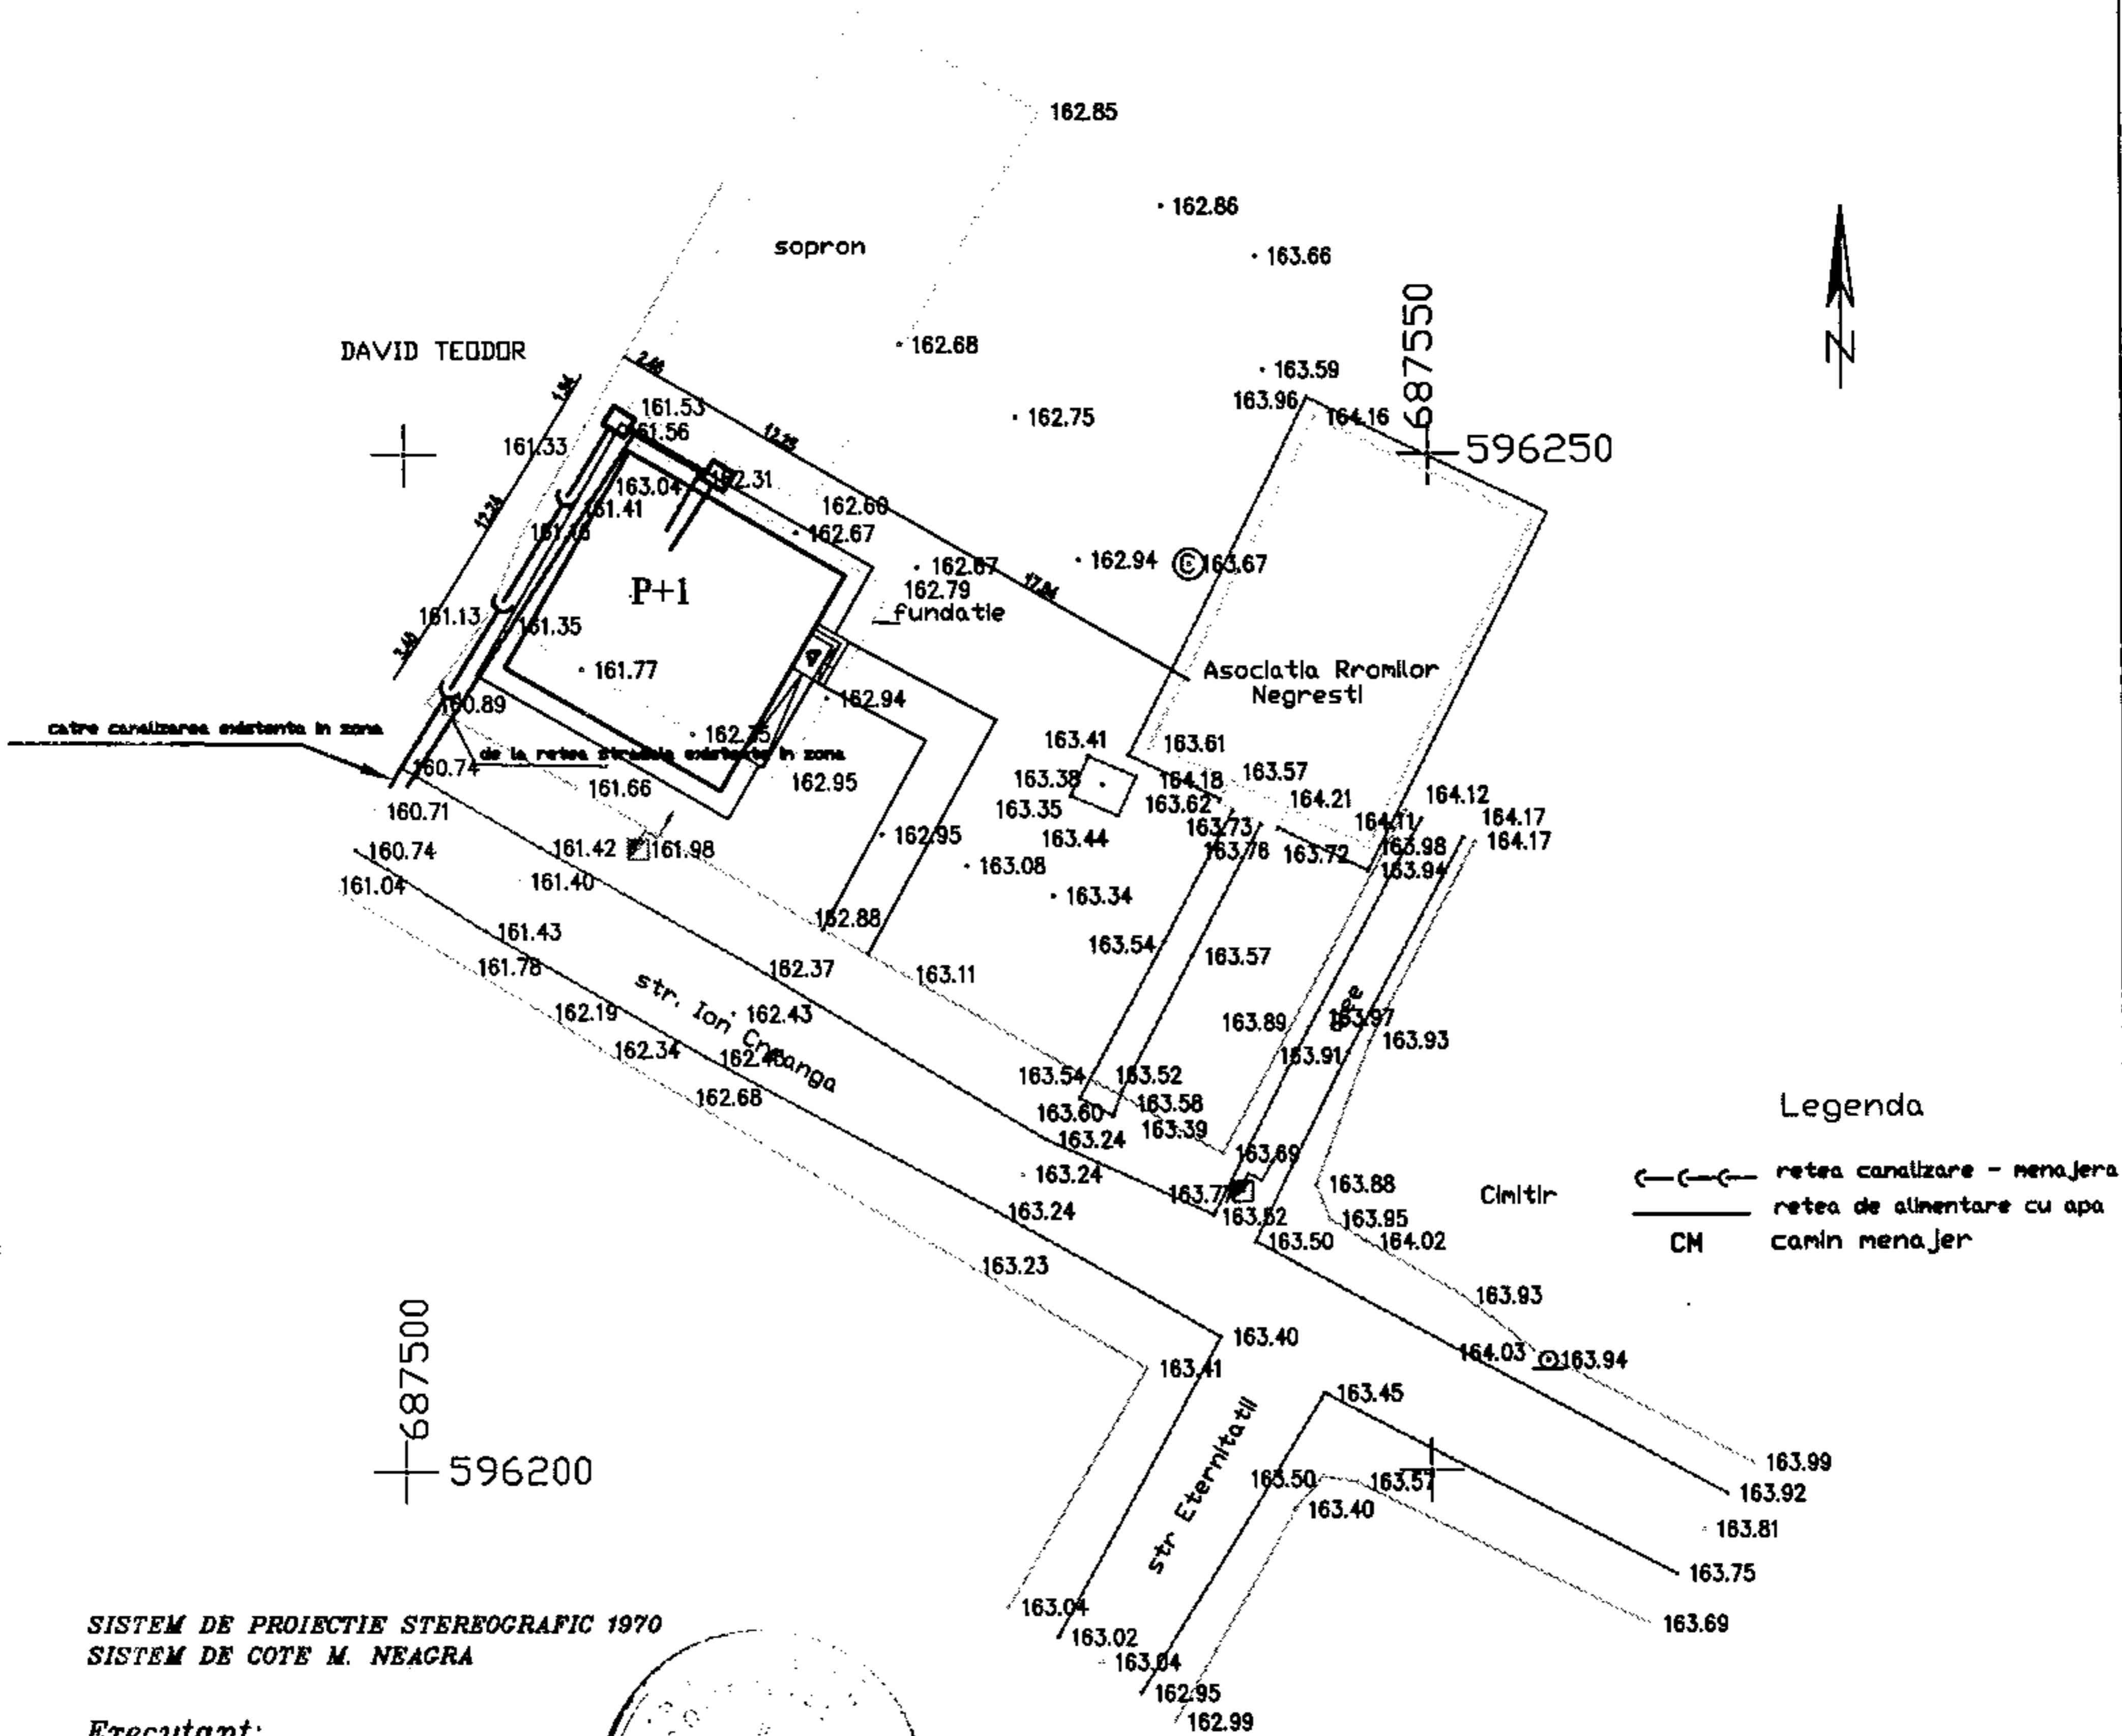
162.85

162.86

163.66

sopron

DAVID TEODOR

162.68

163.59

687550

163.96

164.16

596250

162.75

2.60

1.95

13.25

161.53

161.56

161.33

162.31

163.04

161.41

162.60

12.26

161.43

162.67

162.67

162.94

163.67

162.79

17.84

P+1

fundatie

161.13

161.35

3.40

161.77

Asociatia Rromilor Negresti

160.89

162.94

catre canalizarea existenta in zona

de la retea stradala existenta in zona

162.75

163.41

163.61

160.74

162.95

163.38

164.18

163.57

161.66

163.35

163.62

164.21

164.12

160.71

163.44

163.73

164.11

164.17

162.95

163.76

163.72

163.98

164.17

160.74

161.42

161.98

163.08

163.94

161.04

161.40

163.34

161.43

162.88

163.54

163.57

161.78

162.37

163.11

str. Ion Creanga

162.19

162.43

163.89

163.97

163.93

162.34

162.48

163.91

162.68

163.54

163.52

163.60

163.58

Legenda

163.24

163.39

163.69

163.24

163.88

Cimitir

163.77

163.24

163.62

163.95

163.50

164.02

retea canalizare - menajera

retea de alimentare cu apa

CM camin menajer

163.23

163.93

163.40

164.03

163.94

163.41

687500

163.45

str Eternitatii

596200

163.50

163.57

163.99

163.40

163.92

163.81

163.75

163.04

163.69

SISTEM DE PROIECTIE STEREOGRAFIC 1970
SISTEM DE COTE M. NEAGRA

163.02

163.04

162.95

162.99

Executant: